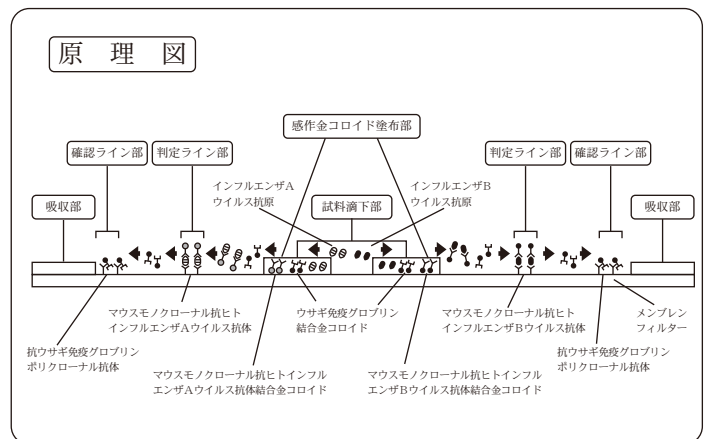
原理図

感作金コロイド塗布部

判定ライン部

確認ライン部

判定ライン部

確認ライン部

インフルエンザA ウイルス抗原

インフルエンザB ウイルス抗原

吸収部

試料滴下部

吸収部

マウスモノクローナル抗ヒト インフルエンザAウイルス抗体

ウサギ免疫グロブリン 結合金コロイド

マウスモノクローナル抗ヒト インフルエンザBウイルス抗体

メンブレン フィルター

抗ウサギ免疫グロブリン ポリクローナル抗体

抗ウサギ免疫グロブリン ポリクローナル抗体

マウスモノクローナル抗ヒトインフル エンザAウイルス抗体結合金コロイド

マウスモノクローナル抗ヒトインフル エンザBウイルス抗体結合金コロイド